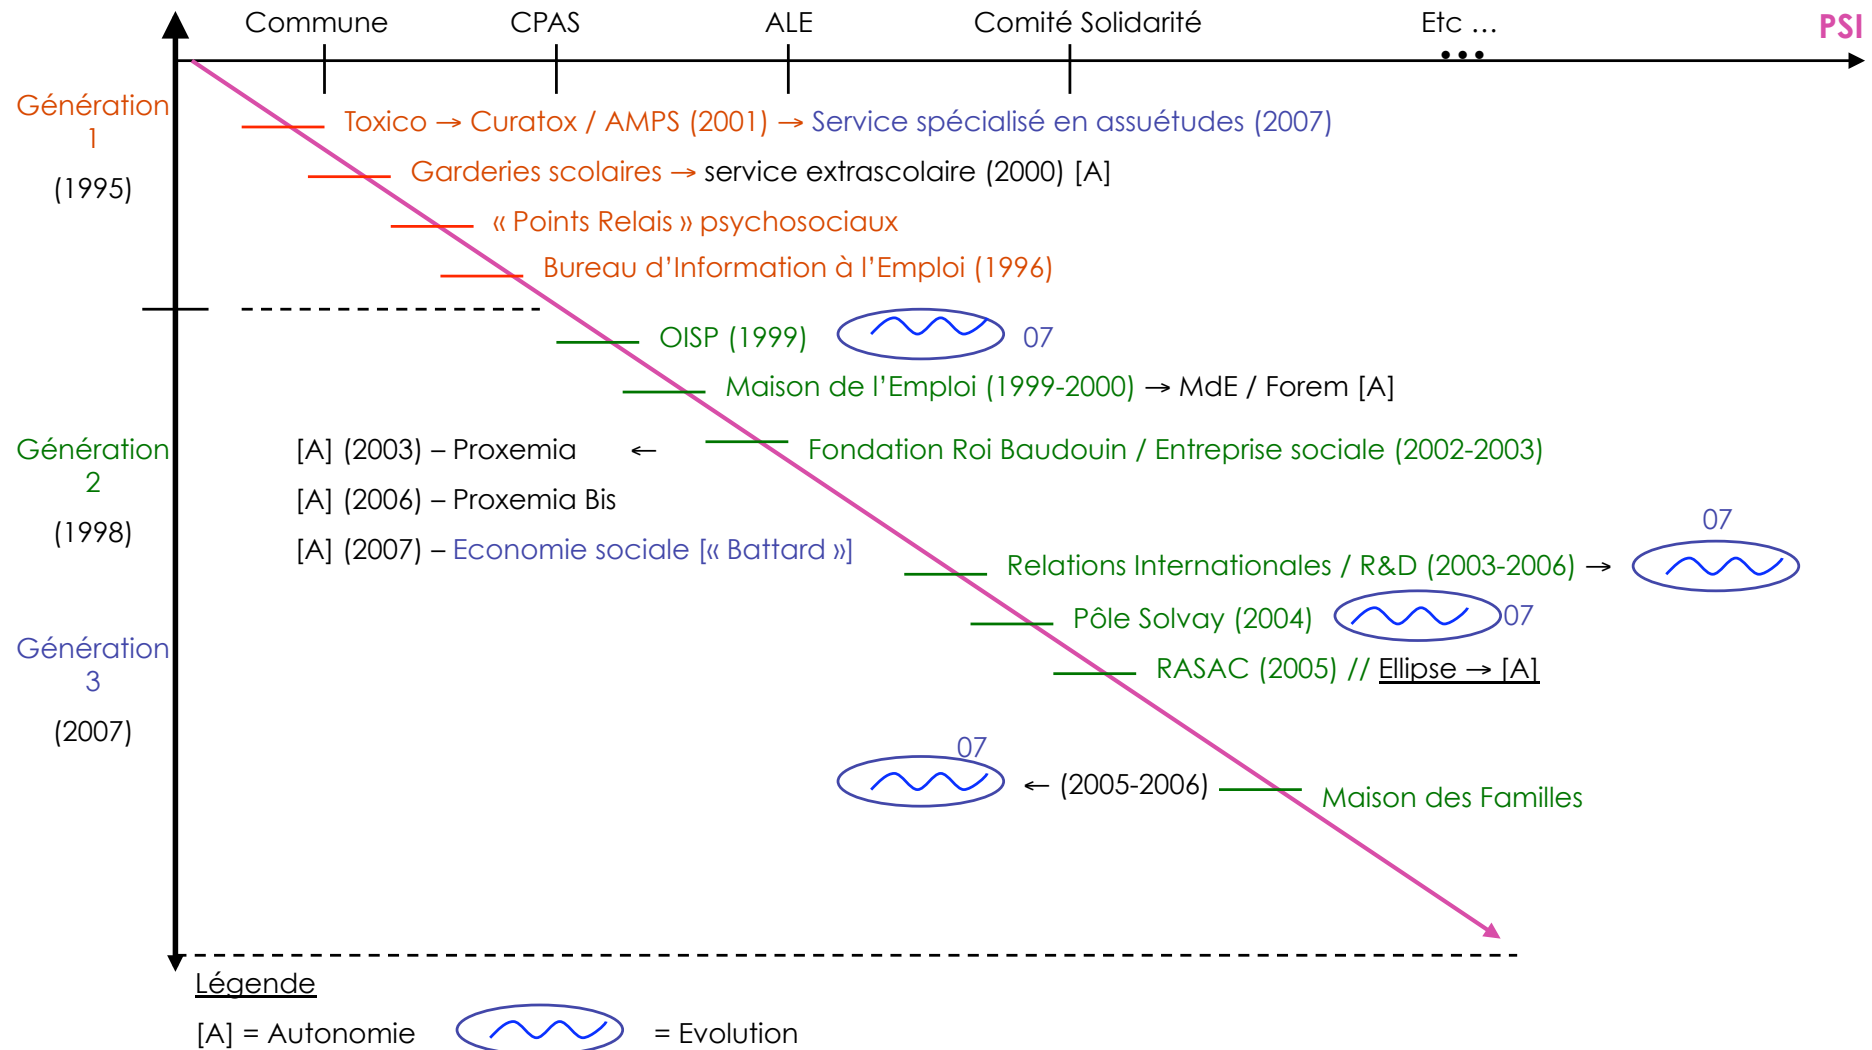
Commune CPAS ALE Comité Solidarité Etc ... PSI

Génération 1 (1995)

Toxico → Curatox / AMPS (2001) → Service spécialisé en assuétudes (2007)

Garderies scolaires → service extrascolaire (2000) [A]

« Points Relais » psychosociaux

Bureau d'Information à l'Emploi (1996)

OISP (1999) 07

Maison de l'Emploi (1999-2000) → MdE / Forem [A]

Génération 2 (1998)

[A] (2003) – Proxemia ←

Fondation Roi Baudouin / Entreprise sociale (2002-2003)

[A] (2006) – Proxemia Bis

[A] (2007) – Economie sociale [« Battard »]

07

Relations Internationales / R&D (2003-2006) →

Génération 3 (2007)

Pôle Solvay (2004) 07

RASAC (2005) // Ellipse → [A]

07

← (2005-2006) Maison des Familles

Légende

[A] = Autonomie = Evolution